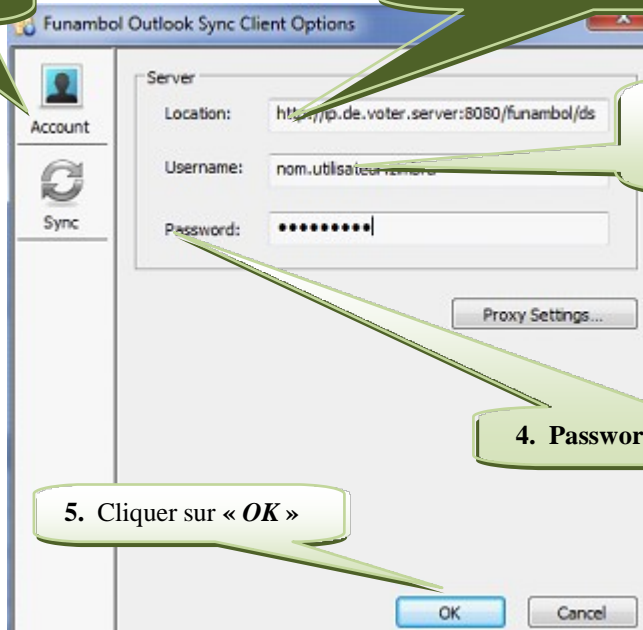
Funambol Outlook Sync Client Options

Account

Sync

Server

Location: http://ip.de.voter.server:8080/funambol/ds

Username: nom.utilisateur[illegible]

Password: ••••••••••

Proxy Settings...

4. Passwor

5. Cliquer sur « *OK* »

OK

Cancel